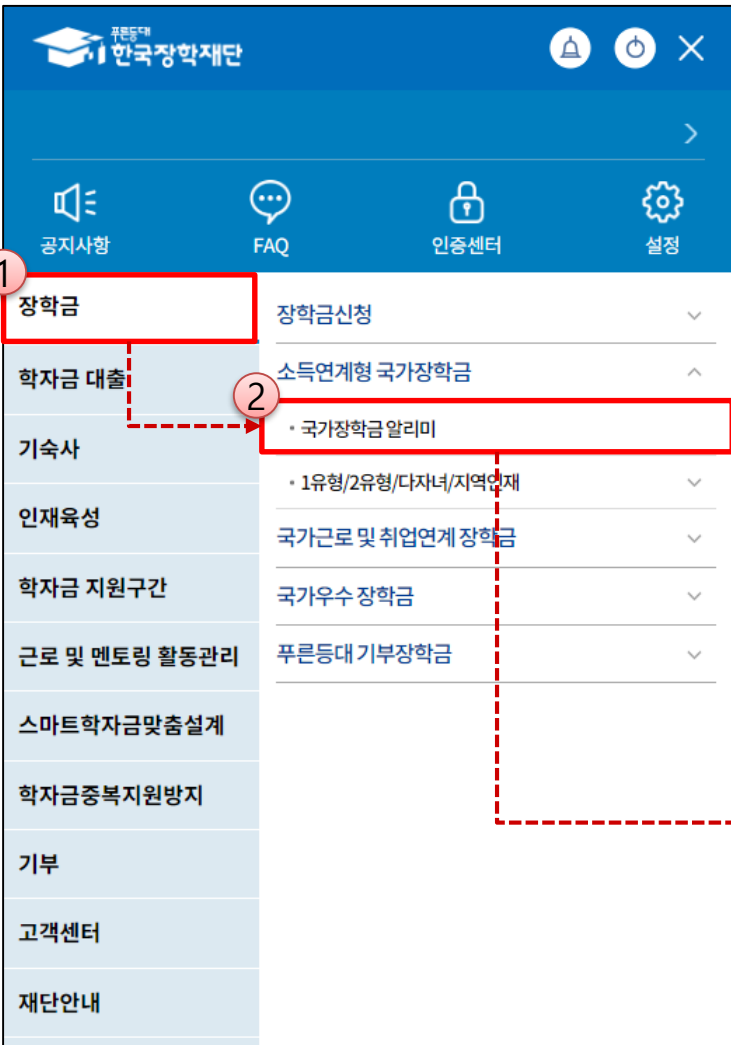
푸른등대 한국장학재단

공지사항
FAQ
인증센터
설정

1
장학금
학자금 대출
기숙사
인재육성
학자금 지원구간
근로 및 멘토링 활동관리
스마트학자금맞춤설계
학자금중복지원방지
기부
고객센터
재단안내

장학금신청
소득연계형 국가장학금
2
· 국가장학금 알리미
· 1유형/2유형/다자녀/지역인재
국가근로 및 취업연계 장학금
국가우수 장학금
푸른등대 기부장학금